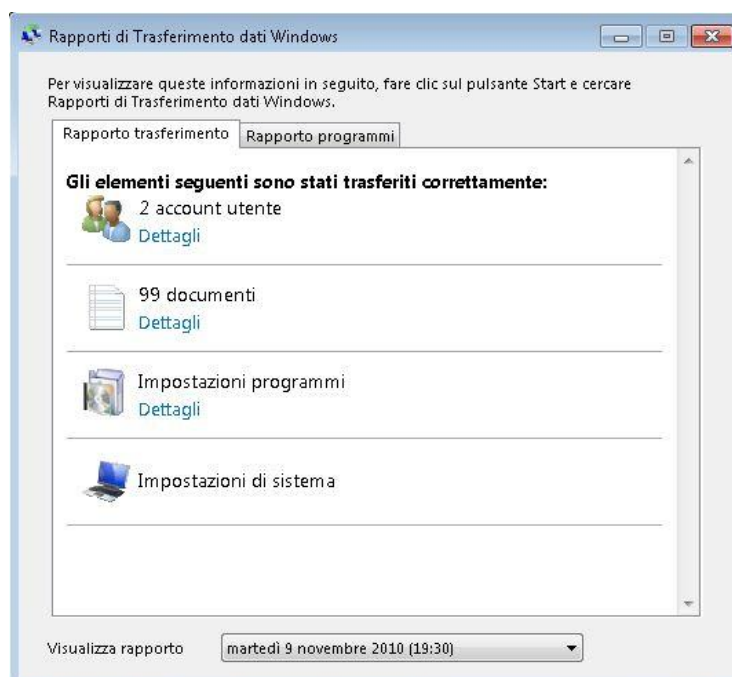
Rapporti di Trasferimento dati Windows

Per visualizzare queste informazioni in seguito, fare clic sul pulsante Start e cercare Rapporti di Trasferimento dati Windows.

Rapporto trasferimento | Rapporto programmi

Gli elementi seguenti sono stati trasferiti correttamente:

2 account utente
Dettagli

99 documenti
Dettagli

Impostazioni programmi
Dettagli

Impostazioni di sistema

Visualizza rapporto martedì 9 novembre 2010 (19:30)